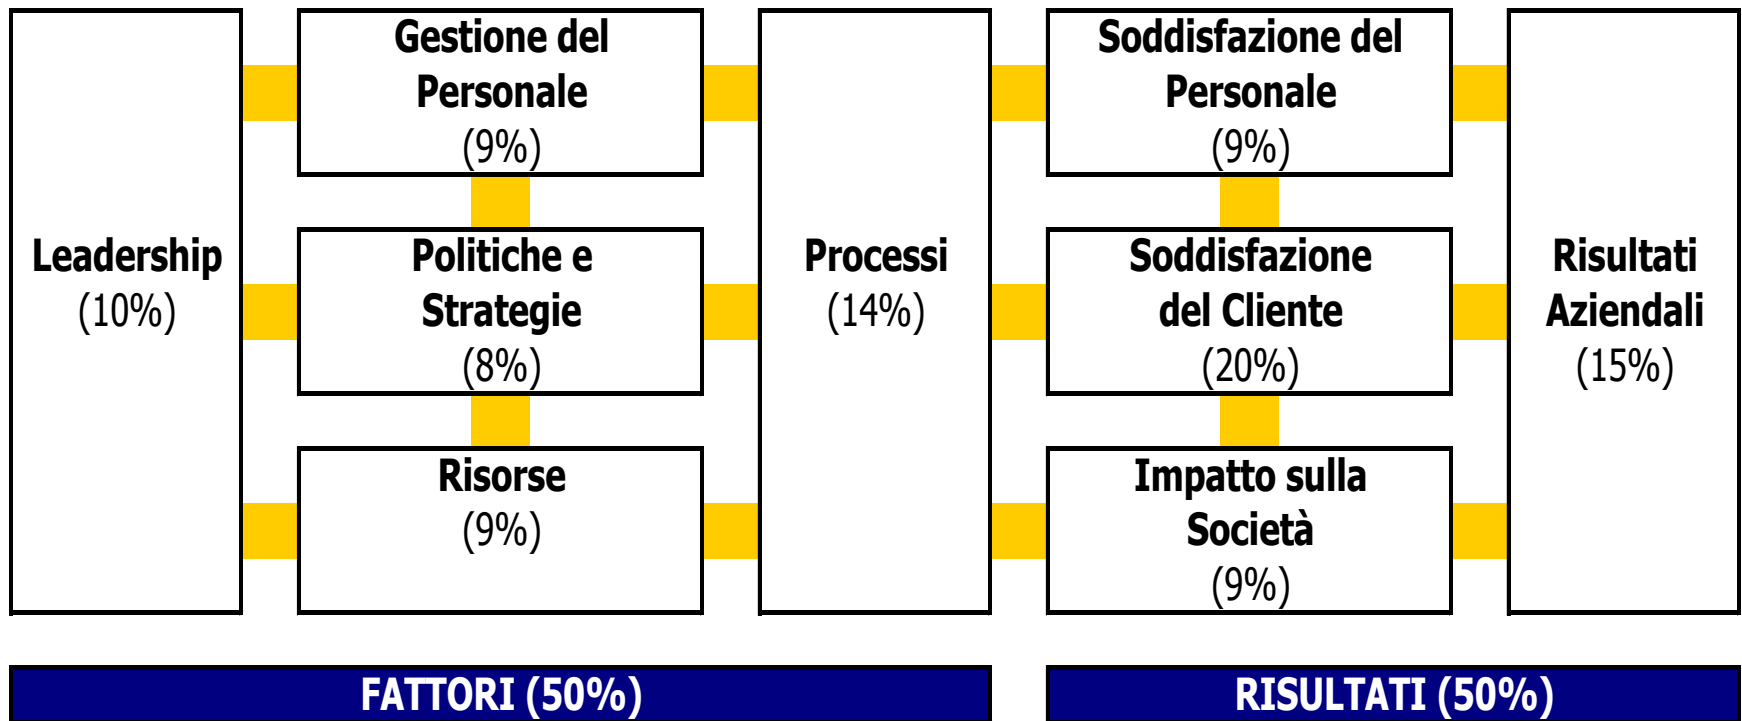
Leadership
(10%)

Gestione del Personale
(9%)

Politiche e Strategie
(8%)

Risorse
(9%)

Processi
(14%)

Soddisfazione del Personale
(9%)

Soddisfazione del Cliente
(20%)

Impatto sulla Società
(9%)

Risultati Aziendali
(15%)

FATTORI (50%)

RISULTATI (50%)